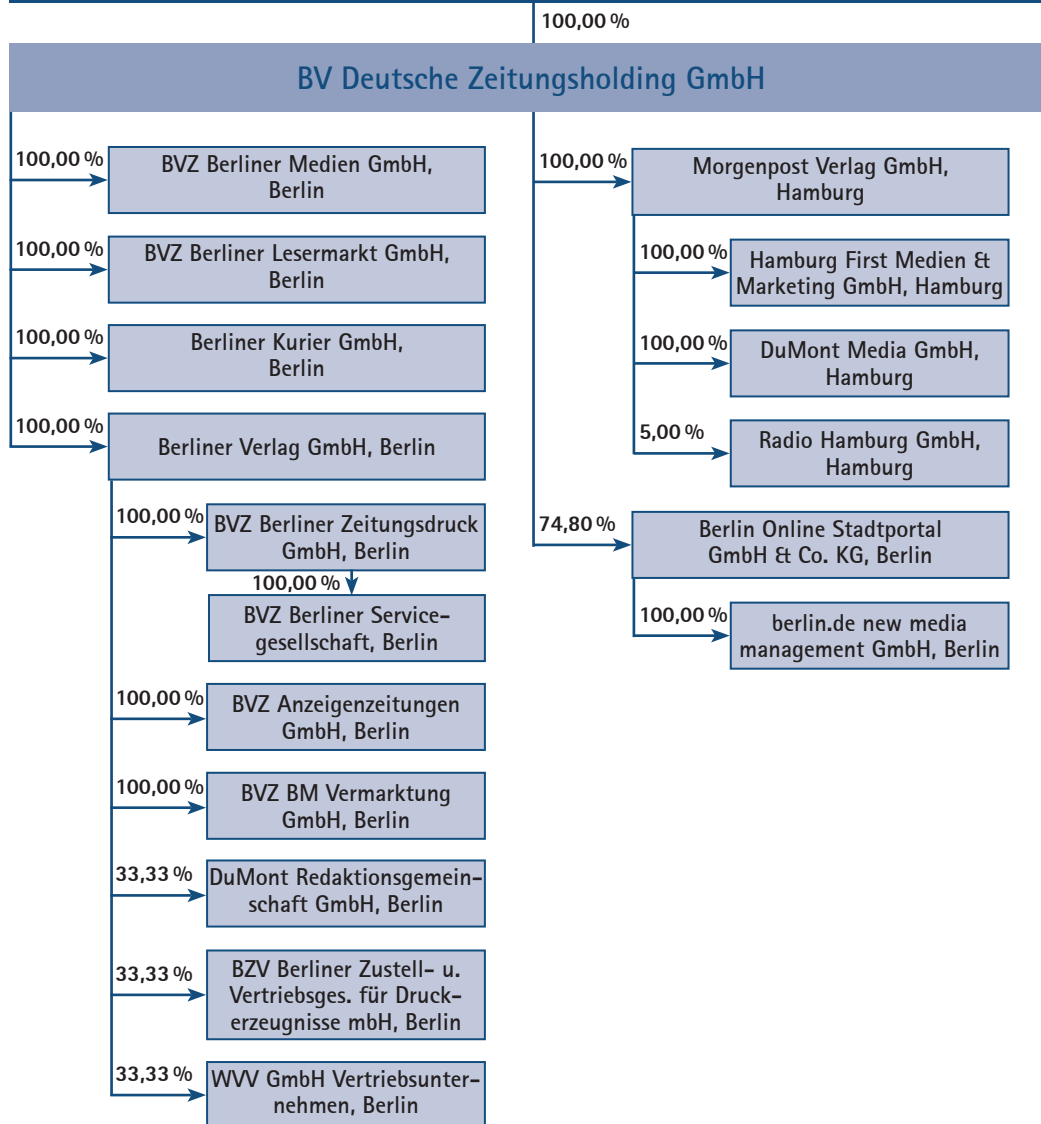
100,00 %

BV Deutsche Zeitungsholding GmbH

100,00 %
BVZ Berliner Medien GmbH, Berlin

100,00 %
BVZ Berliner Lesermarkt GmbH, Berlin

100,00 %
Berliner Kurier GmbH, Berlin

100,00 %
Berliner Verlag GmbH, Berlin

100,00 %
BVZ Berliner Zeitungsdruck GmbH, Berlin

100,00 %
BVZ Berliner Servicegesellschaft, Berlin

100,00 %
BVZ Anzeigenzeitungen GmbH, Berlin

100,00 %
BVZ BM Vermarktung GmbH, Berlin

33,33 %
DuMont Redaktionsgemeinschaft GmbH, Berlin

33,33 %
BZV Berliner Zustell- u. Vertriebsges. für Druckerzeugnisse mbH, Berlin

33,33 %
WVV GmbH Vertriebsunternehmen, Berlin

100,00 %
Morgenpost Verlag GmbH, Hamburg

100,00 %
Hamburg First Medien & Marketing GmbH, Hamburg

100,00 %
DuMont Media GmbH, Hamburg

5,00 %
Radio Hamburg GmbH, Hamburg

74,80 %
Berlin Online Stadtportal GmbH & Co. KG, Berlin

100,00 %
berlin.de new media management GmbH, Berlin